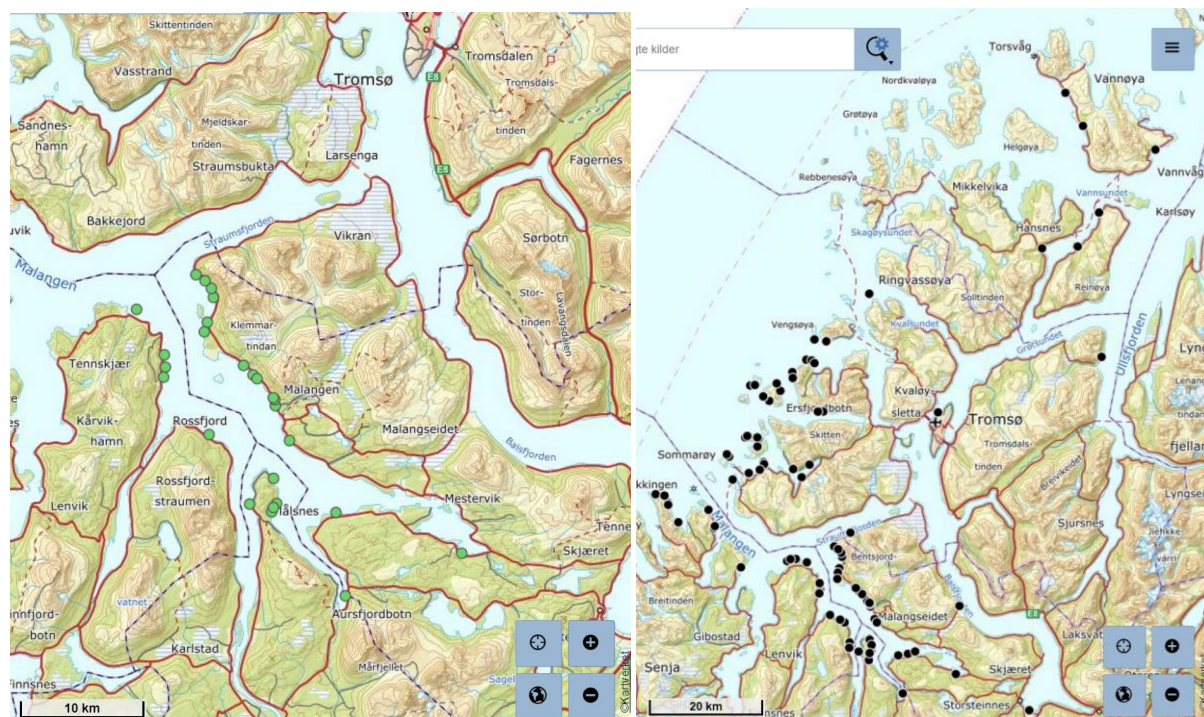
Skittentinden
Vasstrand
Tromsø
Tromsdalen
Tromsdalstinden
E8
Sandneshamn
Mjeldskartinden
Straumsbukta
Larsenga
Fagernes
E8
Bakkejord
uvik
Vikran
Straumsfjorden
Sørbotn
Malangen
Storstinden
Lavangsdalen
Tennskjær
Klemmartindan
Malangen
Kårvikhamn
Rossfjord
Malangseidet
Baisfjorden
Lenvik
Rossfjordstraumen
Mestervik
Målsnes
Tenne
Skjæret
vatnet
innfjordbotn
Aursfjordbotn
Karlstad
Mårfjellet
Finnsnes
Sagel
10 km
©Kartverket

gte kilder
Torsvåg
Vannøya
Nordkvaløya
Grøtøya
Helgøya
Vannvåg
Rebbenesøya
Mikkelvika
Vannsundet
Karlsøy
Skagøysundet
Hansnes
Ringvassøya
Reinøya
Solltinden
Kvalsundet
Vengsøya
Grøtsundet
Ullsfjorden
Lyng
Lenang
tindan
Kvaløysletta
Tromsø
Ersfjordbotn
Skitten
Tromsdalstinden
fjellan
Sommarøy
Breivikeidet
kkingen
Lyngse
Sjursnes
Malangen
Straumsfjorden
Jiehkke
várri
Bentsjordtind
Breitinden
Balsfjorden
Malangseidet
Laksvat
Gibostad
Lenvik
Senja
Skjæret
20 km
nsnes
Storsteinnes